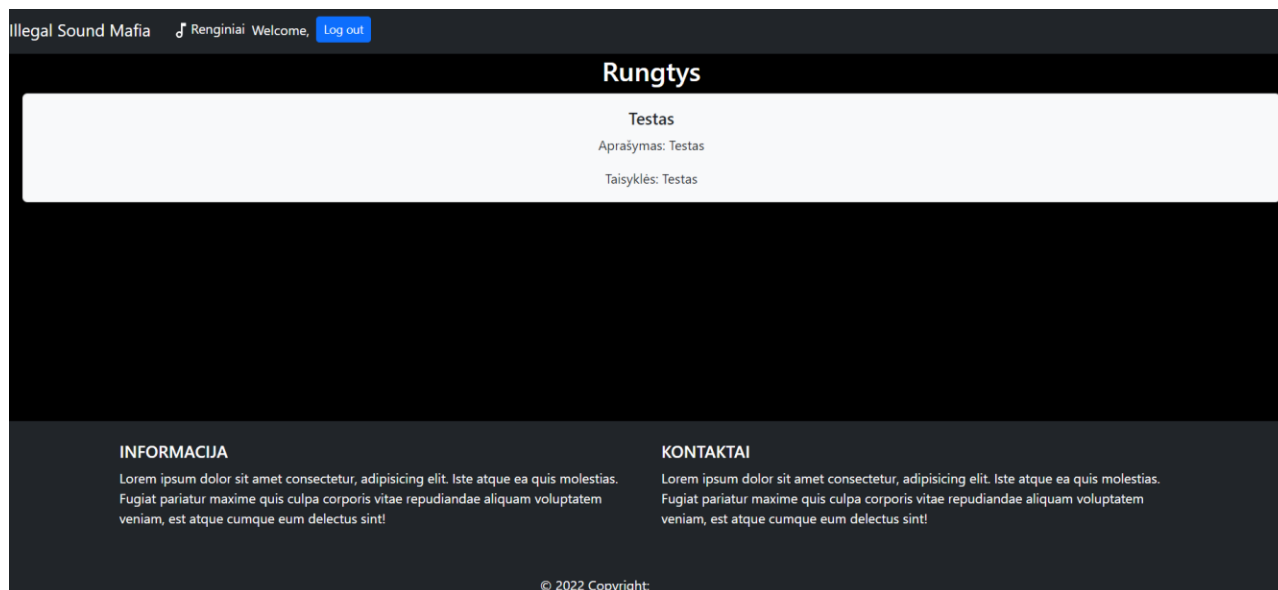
Illegal Sound Mafia Renginiai Welcome, Log out

Rungtys

Testas

Aprašymas: Testas

Taisyklės: Testas

INFORMACIJA

Lorem ipsum dolor sit amet consectetur, adipisicing elit. Iste atque ea quis molestias. Fugiat pariatur maxime quis culpa corporis vitae repudiandae aliquam voluptatem veniam, est atque cumque eum delectus sint!

KONTAKTAI

Lorem ipsum dolor sit amet consectetur, adipisicing elit. Iste atque ea quis molestias. Fugiat pariatur maxime quis culpa corporis vitae repudiandae aliquam voluptatem veniam, est atque cumque eum delectus sint!

© 2022 Copyright: